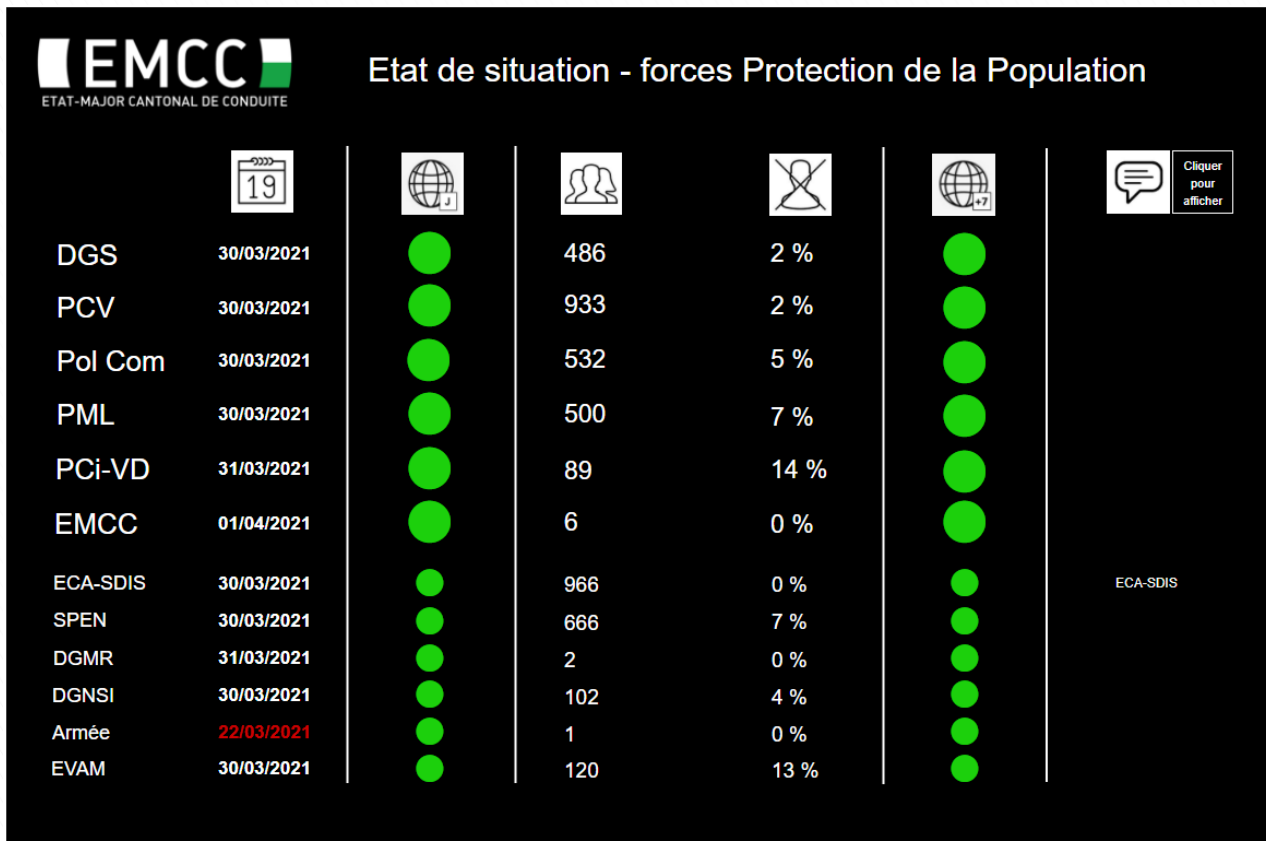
EMCC
ETAT-MAJOR CANTONAL DE CONDUITE

Etat de situation - forces Protection de la Population

| 19 | J | | | +7 | Cliquer pour afficher |
|---|---|---|---|---|---|
| DGS 30/03/2021 | | 486 | 2 % | | |
| PCV 30/03/2021 | | 933 | 2 % | | |
| Pol Com 30/03/2021 | | 532 | 5 % | | |
| PML 30/03/2021 | | 500 | 7 % | | |
| PCi-VD 31/03/2021 | | 89 | 14 % | | |
| EMCC 01/04/2021 | | 6 | 0 % | | |
| ECA-SDIS 30/03/2021 | | 966 | 0 % | | ECA-SDIS |
| SPEN 30/03/2021 | | 666 | 7 % | | |
| DGMR 31/03/2021 | | 2 | 0 % | | |
| DGNSI 30/03/2021 | | 102 | 4 % | | |
| Armée 22/03/2021 | | 1 | 0 % | | |
| EVAM 30/03/2021 | | 120 | 13 % | | |